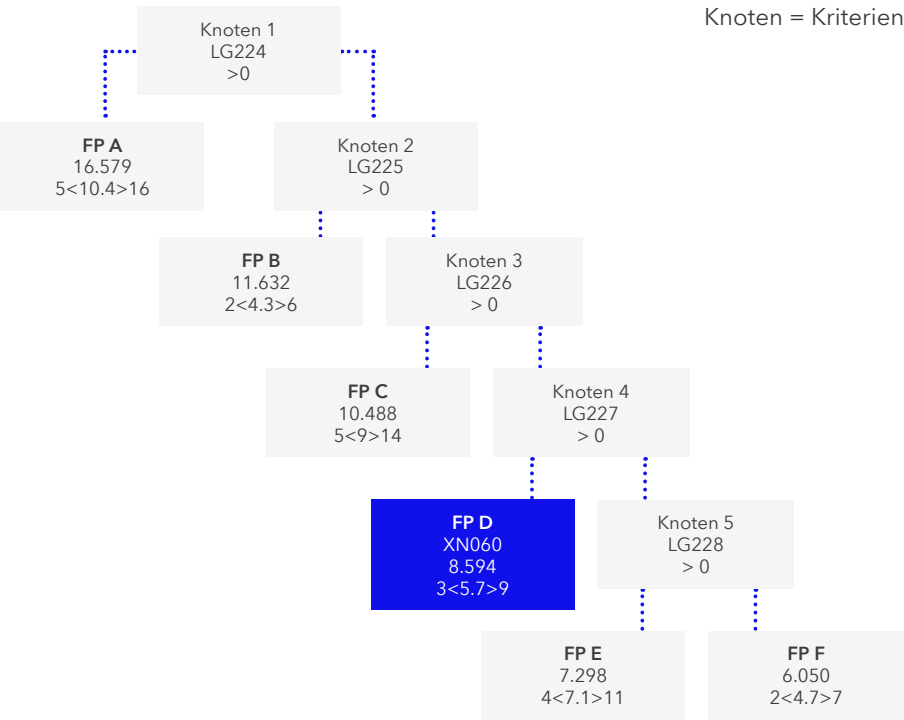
Knoten = Kriterien

Knoten 1
LG224
>0

FP A
16.579
5<10.4>16

Knoten 2
LG225
> 0

FP B
11.632
2<4.3>6

Knoten 3
LG226
> 0

FP C
10.488
5<9>14

Knoten 4
LG227
> 0

FP D
XN060
8.594
3<5.7>9

Knoten 5
LG228
> 0

FP E
7.298
4<7.1>11

FP F
6.050
2<4.7>7